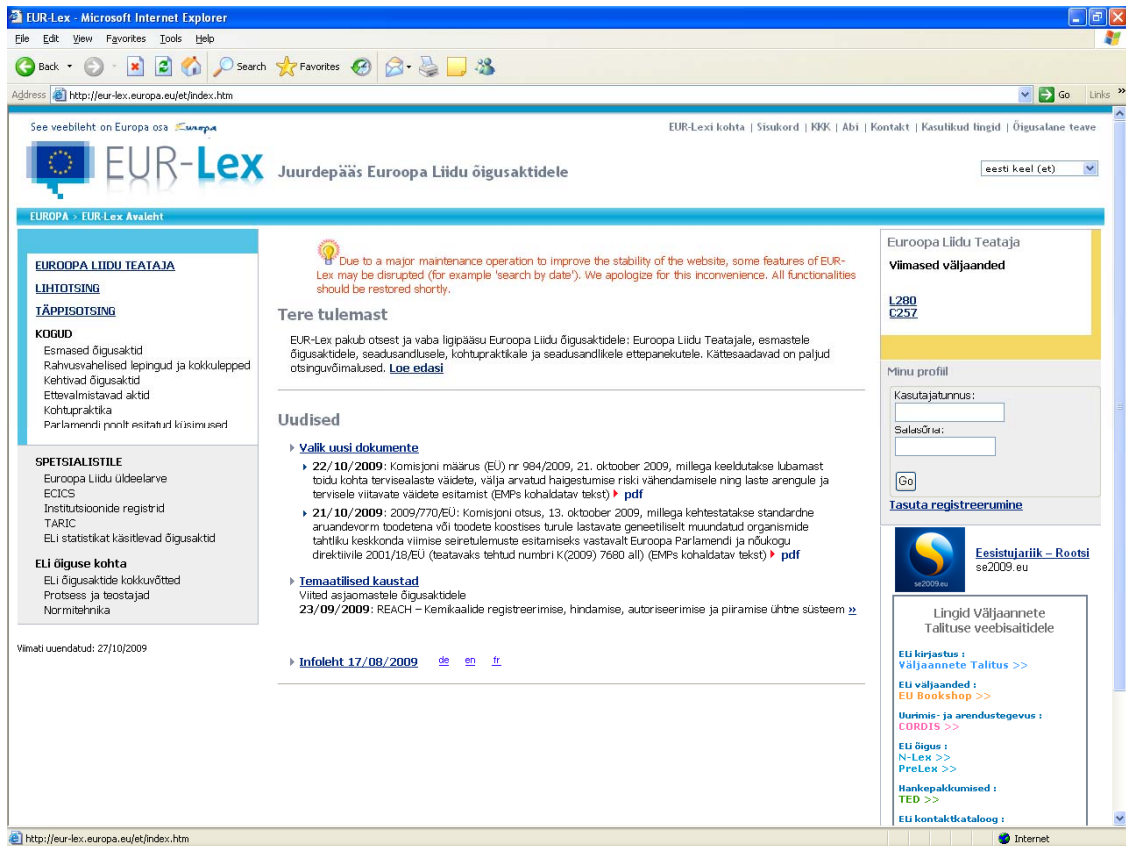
EUR-Lex - Microsoft Internet Explorer

File Edit View Favorites Tools Help

Back Search Favorites

Address http://eur-lex.europa.eu/et/index.htm Go Links »

See veebileht on Europa osa Europa

EUR-Lexi kohta | Sisukord | KKK | Abi | Kontakt | Kasulikud lingid | Õigusalane teave

EUR-Lex Juurdepääs Euroopa Liidu õigusaktidele

eesti keel (et)

EUROPA > EUR-Lex Avaleht

EUROOPA LIIDU TEATAJA
LIHTOTSING
TÄPPISOTSING
KOGUD
Esmased õigusaktid
Rahvusvahelised lepingud ja kokkulepped
Kehtivad õigusaktid
Ettevalmistavad aktid
Kohtupraktika
Parlamendi poolt esitatud küsimused

SPETSIALISTILE
Euroopa Liidu üldeelarve
ECICS
Institutsioonide registrid
TARIC
ELi statistikat käsitlevad õigusaktid

ELi õiguse kohta
ELi õigusaktide kokkuvõtted
Protsess ja teostajad
Normitehnika

Viimati uuendatud: 27/10/2009

Due to a major maintenance operation to improve the stability of the website, some features of EUR-Lex may be disrupted (for example 'search by date'). We apologize for this inconvenience. All functionalities should be restored shortly.

Tere tulemast

EUR-Lex pakub otsest ja vaba ligipääsu Euroopa Liidu õigusaktidele: Euroopa Liidu Teatajale, esmastele õigusaktidele, seadusandlusele, kohtupraktikale ja seadusandlikele ettepanekutele. Kättesaadavad on paljud otsinguvõimalused. Loe edasi

Uudised

Valik uusi dokumente

22/10/2009: Komisjoni määrus (EÜ) nr 984/2009, 21. oktoober 2009, millega keeldutakse lubamast toidu kohta tervisealaste väidete, välja arvatud haigestumise riski vähendamisele ning laste arengule ja tervisele viitavate väidete esitamist (EMPs kohaldatav tekst) pdf

21/10/2009: 2009/770/EÜ: Komisjoni otsus, 13. oktoober 2009, millega kehtestatakse standardne aruandevorm toodetena või toodete koostises turule lastavate geneetiliselt muundatud organismide tahtliku keskkonda viimise seiretulemuste esitamiseks vastavalt Euroopa Parlamendi ja nõukogu direktiivile 2001/18/EÜ (teavataks tehtud numbri K(2009) 7680 all) (EMPs kohaldatav tekst) pdf

Temaatilised kaustad
Viited asjaomastele õigusaktidele
23/09/2009: REACH – Kemikaalide registreerimise, hindamise, autoriseerimise ja piiramise ühtne süsteem »

Infoleht 17/08/2009 de en fr

Euroopa Liidu Teataja
Viimased väljaanded

L280
C257

Minu profiil
Kasutajatunnus:
Salasõna:
Go
Tasuta registreerumine

se2009.eu
Eesistujariik – Rootsi
se2009.eu

Lingid Väljaannete Talituse veebisaitidele

ELi kirjastus :
Väljaannete Talitus >>
ELi väljaanded :
EU Bookshop >>
Uurimis- ja arendustegevus :
CORDIS >>
ELi õigus :
N-Lex >>
PreLex >>
Hankepakkumised :
TED >>
ELi kontaktkataloog :

http://eur-lex.europa.eu/et/index.htm Internet